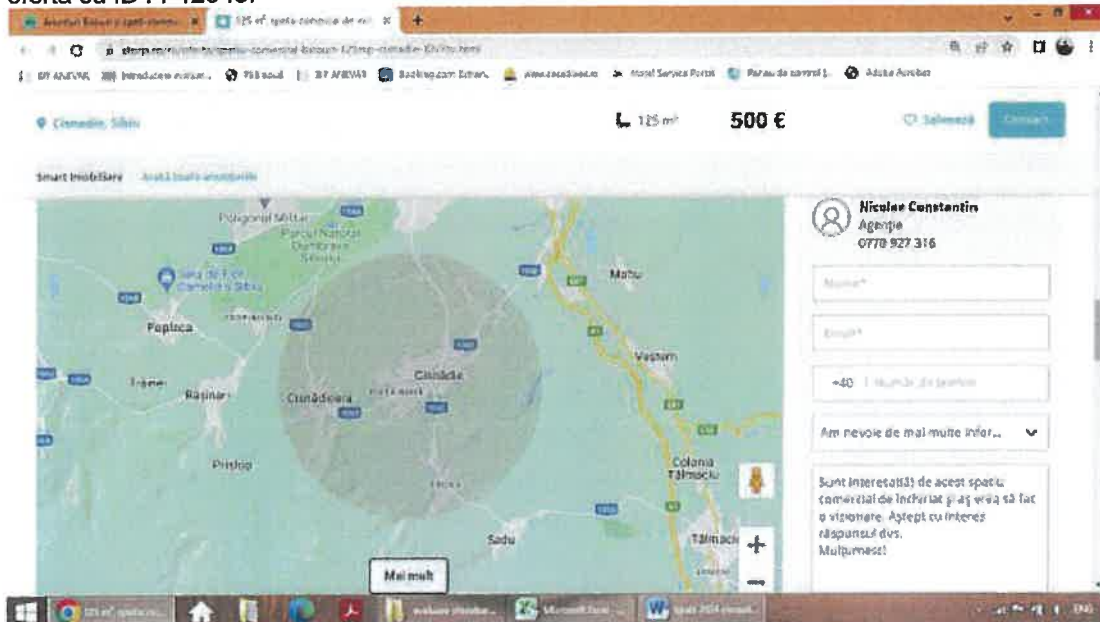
oferta cu ID : 1 120 lei

125 m² spatiu comercial de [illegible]

Cisnadie, Sibiu

125 m²

500 €

Salvează

Contact

Smart Imobiliare

Nicolae Constantin
Agenție
0770 927 316

Poligonul Militar

Parcul Natural Dumbrava Sibiului

Poplaca

Rășinari

Cisnădioara

Cisnădie

Mohu

Vestem

Prislop

Colonia Tălmaciu

Sadu

Tălmaciu

Mai mult

Nume*

Email*

+40

Am nevoie de mai multe infor...

Sunt interesat(ă) de acest spațiu comercial de închiriat și aș vrea să fac o vizionare. Aștept cu interes răspunsul dvs.
Mulțumesc!

ENG